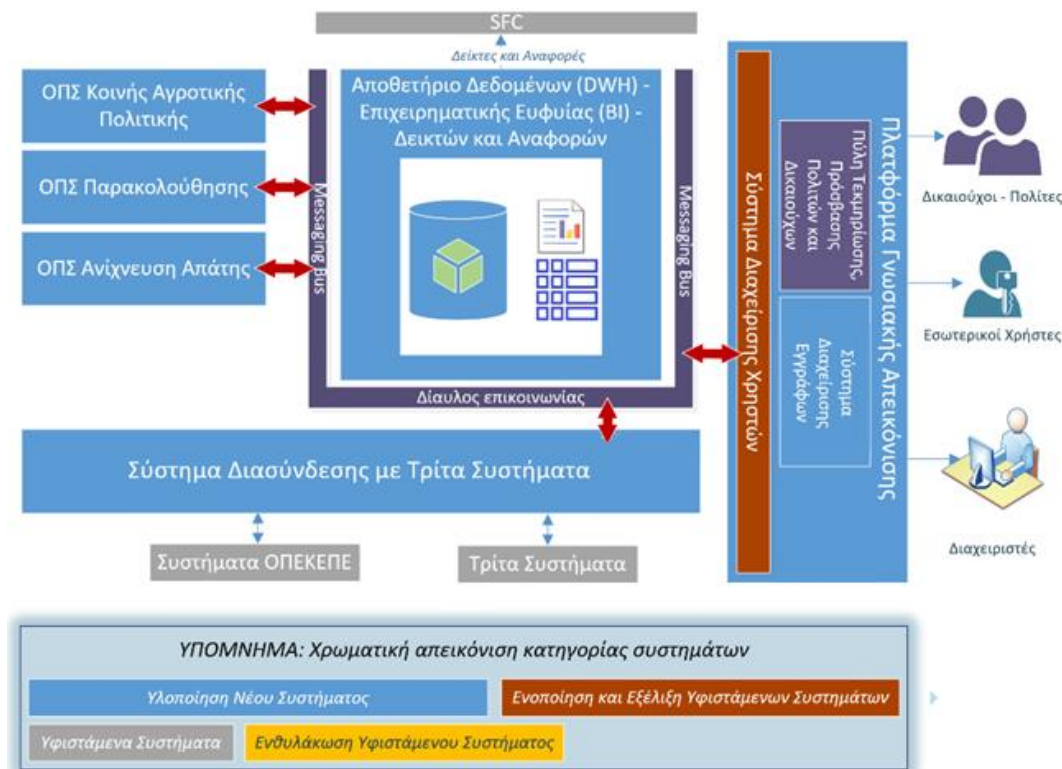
SFC

Δείκτες και Αναφορές

ΟΠΣ Κοινής Αγροτικής Πολιτικής

ΟΠΣ Παρακολούθησης

ΟΠΣ Ανίχνευση Απάτης

Messaging Bus

Αποθετήριο Δεδομένων (DWH) - Επιχειρηματικής Ευφυΐας (BI) - Δεικτών και Αναφορών

Messaging Bus

Δίαυλος επικοινωνίας

Σύστημα Διαχείρισης Χρηστών

Πύλη Τεκμηρίωσης Πρόσβασης Πολιτών και Δικαιούχων

Σύστημα Διαχείρισης Εγγράφων

Πλατφόρμα Γνωσιακής Απεικόνισης

Δικαιούχοι - Πολίτες

Εσωτερικοί Χρήστες

Διαχειριστές

Σύστημα Διασύνδεσης με Τρίτα Συστήματα

Συστήματα ΟΠΕΚΕΠΕ

Τρίτα Συστήματα

ΥΠΟΜΝΗΜΑ: Χρωματική απεικόνιση κατηγορίας συστημάτων

Υλοποίηση Νέου Συστήματος

Ενοποίηση και Εξέλιξη Υφιστάμενων Συστημάτων

Υφιστάμενα Συστήματα

Ενθυλάκωση Υφιστάμενου Συστήματος